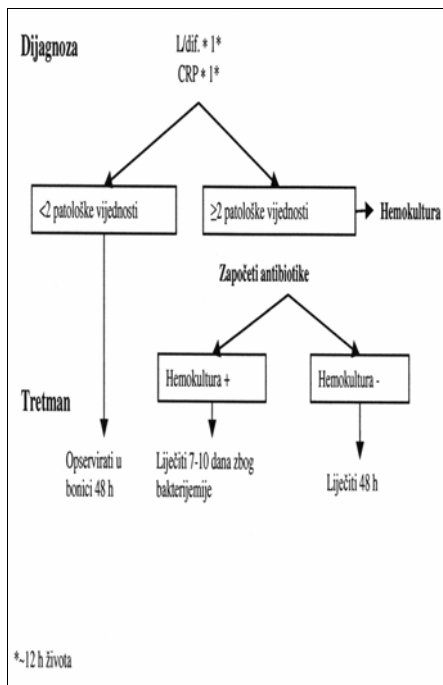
Dijagnoza

L/dif. * 1*
CRP * 1*

<2 patološke vijednosti

≥2 patološke vijednosti

Hemokultura

Započeti antibiotike

Tretman

Hemokultura +

Hemokultura -

Opservirati u bonici 48 h

Liječiti 7-10 dana zbog bakterijemije

Liječiti 48 h

*~12 h života